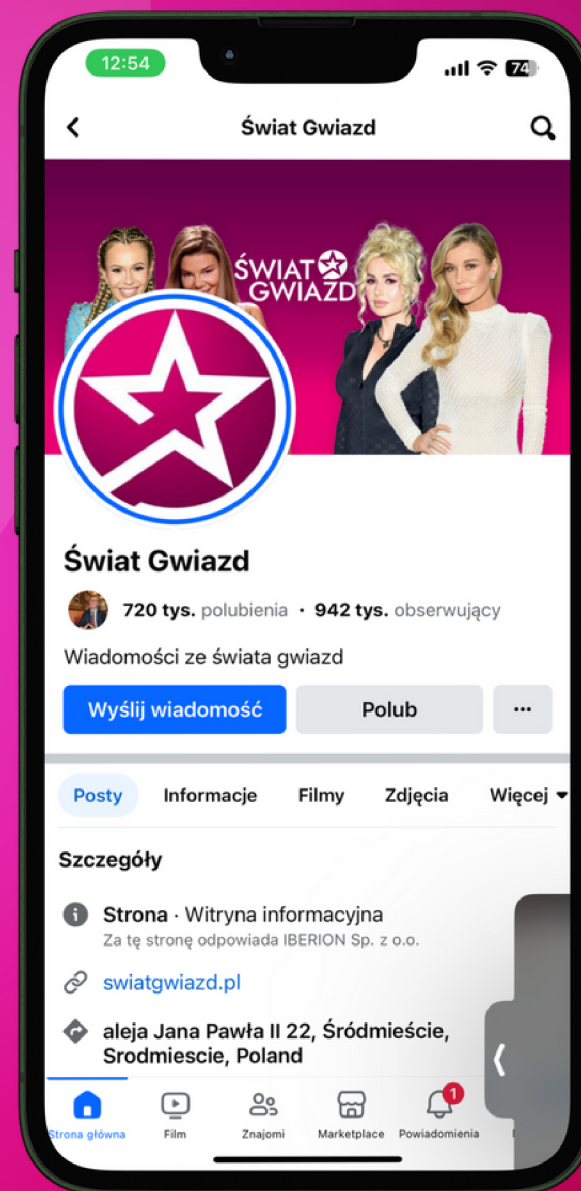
12:54

74

Świat Gwiazd

ŚWIAT GWIAZD

Świat Gwiazd

720 tys. polubienia · 942 tys. obserwujący

Wiadomości ze świata gwiazd

Wyślij wiadomość

Polub

...

Posty

Informacje

Filmy

Zdjęcia

Więcej

Szczegóły

Strona · Witryna informacyjna

Za tę stronę odpowiada IBERION Sp. z o.o.

swiatgwiazd.pl

aleja Jana Pawła II 22, Śródmieście, Srodmiescie, Poland

Strona główna

Film

Znajomi

Marketplace

1

Powiadomienia